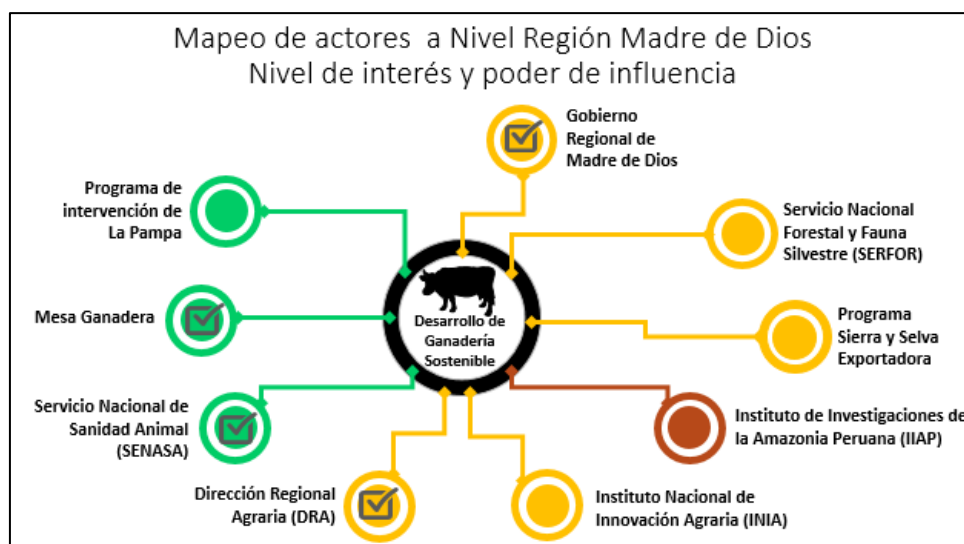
Mapeo de actores a Nivel Región Madre de Dios
Nivel de interés y poder de influencia

Gobierno Regional de Madre de Dios

Programa de intervención de La Pampa

Servicio Nacional Forestal y Fauna Silvestre (SERFOR)

Desarrollo de Ganadería Sostenible

Mesa Ganadera

Programa Sierra y Selva Exportadora

Servicio Nacional de Sanidad Animal (SENASA)

Instituto de Investigaciones de la Amazonia Peruana (IIAP)

Dirección Regional Agraria (DRA)

Instituto Nacional de Innovación Agraria (INIA)